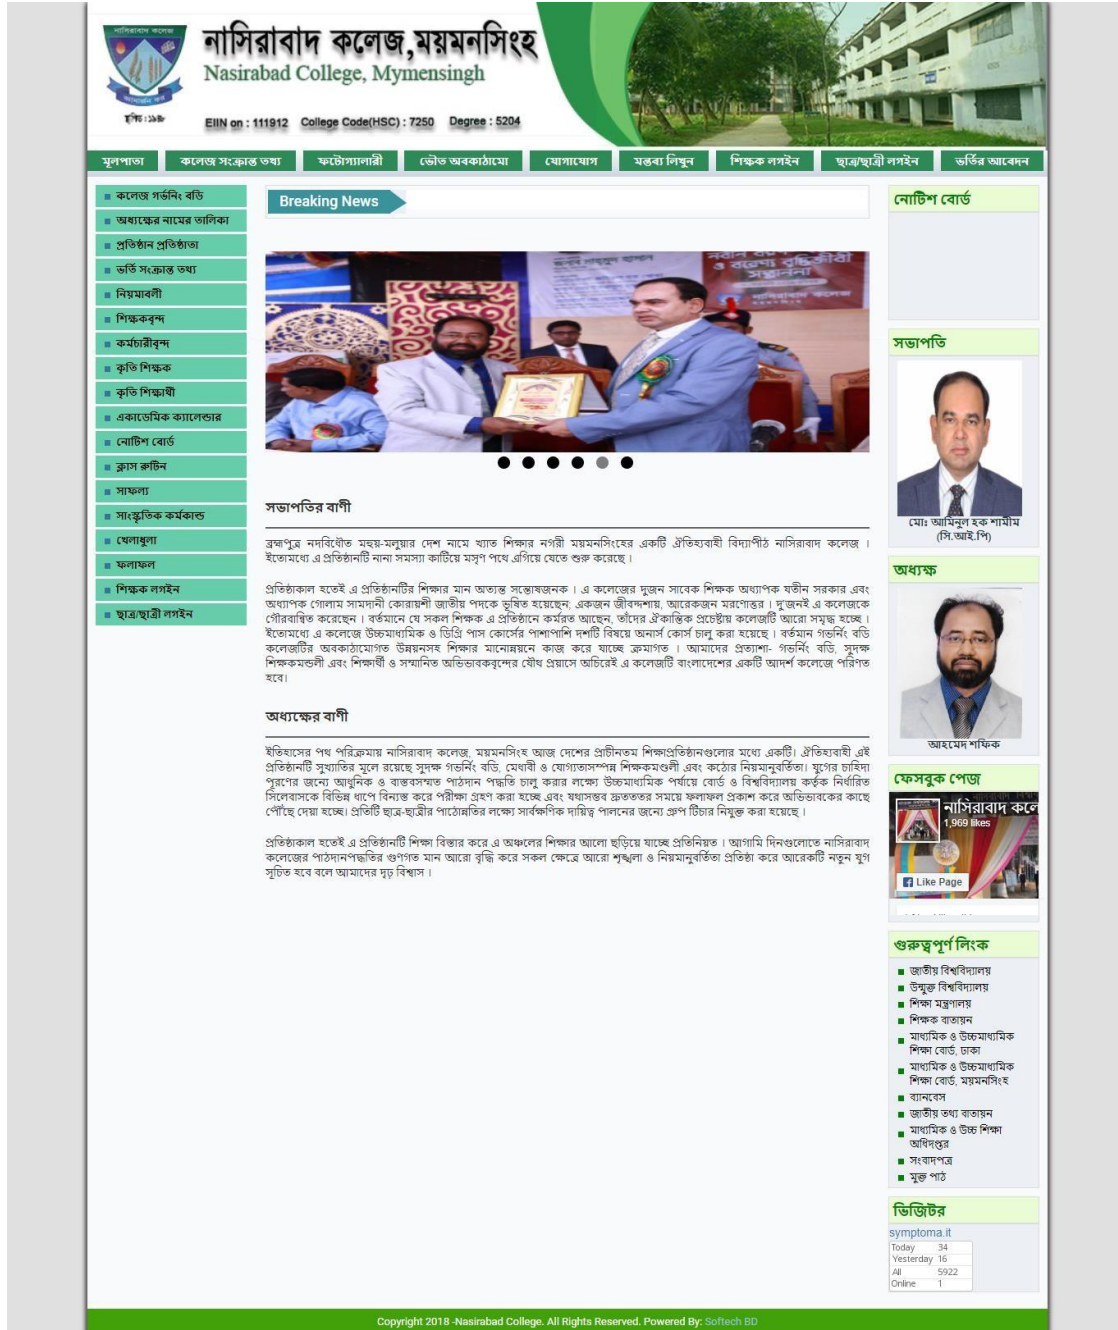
নাসিরাবাদ কলেজ,ময়মনসিংহ
Nasirabad College, Mymensingh
EIIN on : 111912 College Code(HSC) : 7250 Degree : 5204

মূলপাতা | কলেজ সংক্রান্ত তথ্য | ফটোগ্যালারী | ভৌত অবকাঠামো | যোগাযোগ | মন্তব্য লিখুন | শিক্ষক লগইন | ছাত্র/ছাত্রী লগইন | ভর্তির আবেদন

কলেজ গভর্নিং বডি
অধ্যক্ষের নামের তালিকা
প্রতিষ্ঠান প্রতিষ্ঠাতা
ভর্তি সংক্রান্ত তথ্য
নিয়মাবলী
শিক্ষকবৃন্দ
কর্মচারীবৃন্দ
কৃতি শিক্ষক
কৃতি শিক্ষার্থী
একাডেমিক ক্যালেন্ডার
নোটিশ বোর্ড
ক্লাস রুটিন
সাফল্য
সাংস্কৃতিক কর্মকান্ড
খেলাধুলা
ফলাফল
শিক্ষক লগইন
ছাত্র/ছাত্রী লগইন

Breaking News

সভাপতির বাণী

ব্রহ্মপুত্র নদবিধৌত মহুয়া-মলুয়ার দেশ নামে খ্যাত শিক্ষার নগরী ময়মনসিংহের একটি ঐতিহ্যবাহী বিদ্যাপীঠ নাসিরাবাদ কলেজ। ইতোমধ্যে এ প্রতিষ্ঠানটি নানা সমস্যা কাটিয়ে মসৃণ পথে এগিয়ে যেতে শুরু করেছে।

প্রতিষ্ঠাকাল হতেই এ প্রতিষ্ঠানটির শিক্ষার মান অত্যন্ত সন্তোষজনক। এ কলেজের দুজন সাবেক শিক্ষক অধ্যাপক যতীন সরকার এবং অধ্যাপক গোলাম সামদানী কোরায়শী জাতীয় পদকে ভূষিত হয়েছেন, একজন জীবদ্দশায়, আরেকজন মরণোত্তর। দুজনই এ কলেজকে গৌরবান্বিত করেছেন। বর্তমানে যে সকল শিক্ষক এ প্রতিষ্ঠানে কর্মরত আছেন, তাঁদের ঐকান্তিক প্রচেষ্টায় কলেজটি আরো সমৃদ্ধ হচ্ছে। ইতোমধ্যে এ কলেজে উচ্চমাধ্যমিক ও ডিগ্রি পাস কোর্সের পাশাপাশি দশটি বিষয়ে অনার্স কোর্স চালু করা হয়েছে। বর্তমান গভর্নিং বডি কলেজটির অবকাঠামোগত উন্নয়নসহ শিক্ষার মানোন্নয়নে কাজ করে যাচ্ছে ক্রমাগত। আমাদের প্রত্যাশা- গভর্নিং বডি, সুদক্ষ শিক্ষকমণ্ডলী এবং শিক্ষার্থী ও সম্মানিত অভিভাবকবৃন্দের যৌথ প্রয়াসে অচিরেই এ কলেজটি বাংলাদেশের একটি আদর্শ কলেজে পরিণত হবে।

অধ্যক্ষের বাণী

ইতিহাসের পথ পরিক্রমায় নাসিরাবাদ কলেজ, ময়মনসিংহ আজ দেশের প্রাচীনতম শিক্ষাপ্রতিষ্ঠানগুলোর মধ্যে একটি। ঐতিহ্যবাহী এই প্রতিষ্ঠানটি সুখ্যাতির মূলে রয়েছে সুদক্ষ গভর্নিং বডি, মেধাবী ও যোগ্যতাসম্পন্ন শিক্ষকমণ্ডলী এবং কঠোর নিয়মানুবর্তিতা। যুগের চাহিদা পূরণের জন্যে আধুনিক ও বাস্তবসম্মত পাঠদান পদ্ধতি চালু করার লক্ষ্যে উচ্চমাধ্যমিক পর্যায়ে বোর্ড ও বিশ্ববিদ্যালয় কর্তৃক নির্ধারিত সিলেবাসকে বিভিন্ন ধাপে বিন্যস্ত করে পরীক্ষা গ্রহণ করা হচ্ছে এবং যথাসম্ভব দ্রুততর সময়ে ফলাফল প্রকাশ করে অভিভাবকের কাছে পৌঁছে দেয়া হচ্ছে। প্রতিটি ছাত্র-ছাত্রীর পাঠোন্নতির লক্ষ্যে সার্বক্ষণিক দায়িত্ব পালনের জন্যে গ্রুপ টিচার নিযুক্ত করা হয়েছে।

প্রতিষ্ঠাকাল হতেই এ প্রতিষ্ঠানটি শিক্ষা বিস্তার করে এ অঞ্চলের শিক্ষার আলো ছড়িয়ে যাচ্ছে প্রতিনিয়ত। আগামি দিনগুলোতে নাসিরাবাদ কলেজের পাঠদানপদ্ধতির গুণগত মান আরো বৃদ্ধি করে সকল ক্ষেত্রে আরো শৃঙ্খলা ও নিয়মানুবর্তিতা প্রতিষ্ঠা করে আরেকটি নতুন যুগ সূচিত হবে বলে আমাদের দৃঢ় বিশ্বাস।

নোটিশ বোর্ড

সভাপতি
মোঃ আমিনুল হক শামীম
(সি.আই.পি)

অধ্যক্ষ
আহমেদ শফিক

ফেসবুক পেজ
নাসিরাবাদ কলে
1,969 likes
Like Page

গুরুত্বপূর্ণ লিংক
জাতীয় বিশ্ববিদ্যালয়
উন্মুক্ত বিশ্ববিদ্যালয়
শিক্ষা মন্ত্রণালয়
শিক্ষক বাতায়ন
মাধ্যমিক ও উচ্চমাধ্যমিক শিক্ষা বোর্ড, ঢাকা
মাধ্যমিক ও উচ্চমাধ্যমিক শিক্ষা বোর্ড, ময়মনসিংহ
ব্যানবেস
জাতীয় তথ্য বাতায়ন
মাধ্যমিক ও উচ্চ শিক্ষা অধিদপ্তর
সংবাদপত্র
মুক্ত পাঠ

ভিজিটর
symptoma.it
| Today | 34 |
|---|---|
| Yesterday | 16 |
| All | 5922 |
| Online | 1 |

Copyright 2018 -Nasirabad College. All Rights Reserved. Powered By: Softech BD